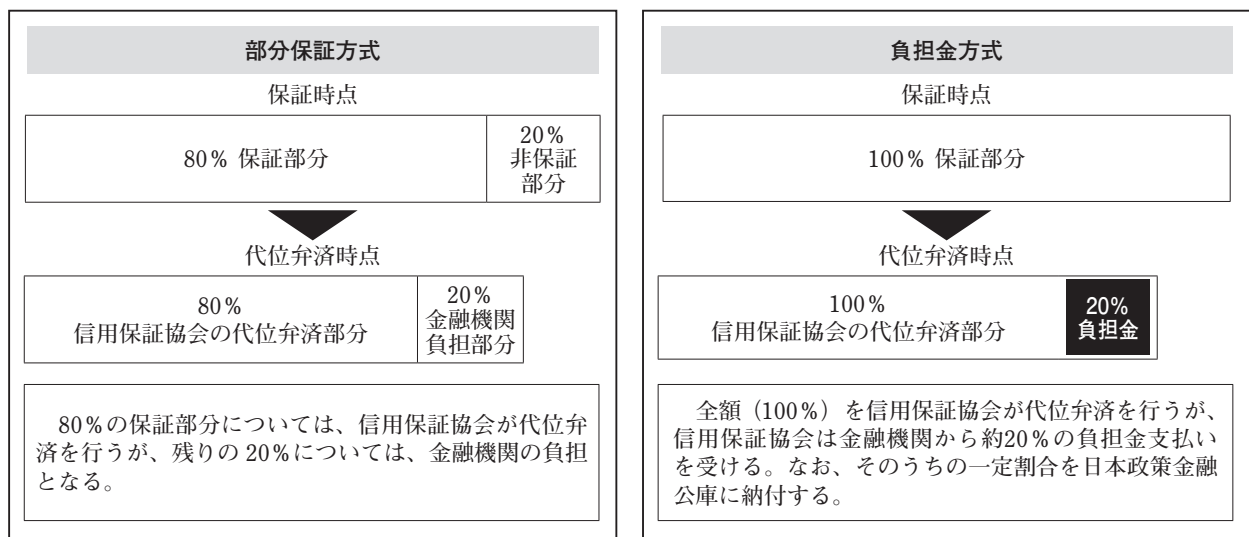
部分保証方式

保証時点

80% 保証部分

20% 非保証部分

代位弁済時点

80% 信用保証協会の代位弁済部分

20% 金融機関負担部分

80%の保証部分については、信用保証協会が代位弁済を行うが、残りの 20%については、金融機関の負担となる。

負担金方式

保証時点

100% 保証部分

代位弁済時点

100% 信用保証協会の代位弁済部分

20% 負担金

全額（100%）を信用保証協会が代位弁済を行うが、信用保証協会は金融機関から約20%の負担金支払いを受ける。なお、そのうちの一定割合を日本政策金融公庫に納付する。